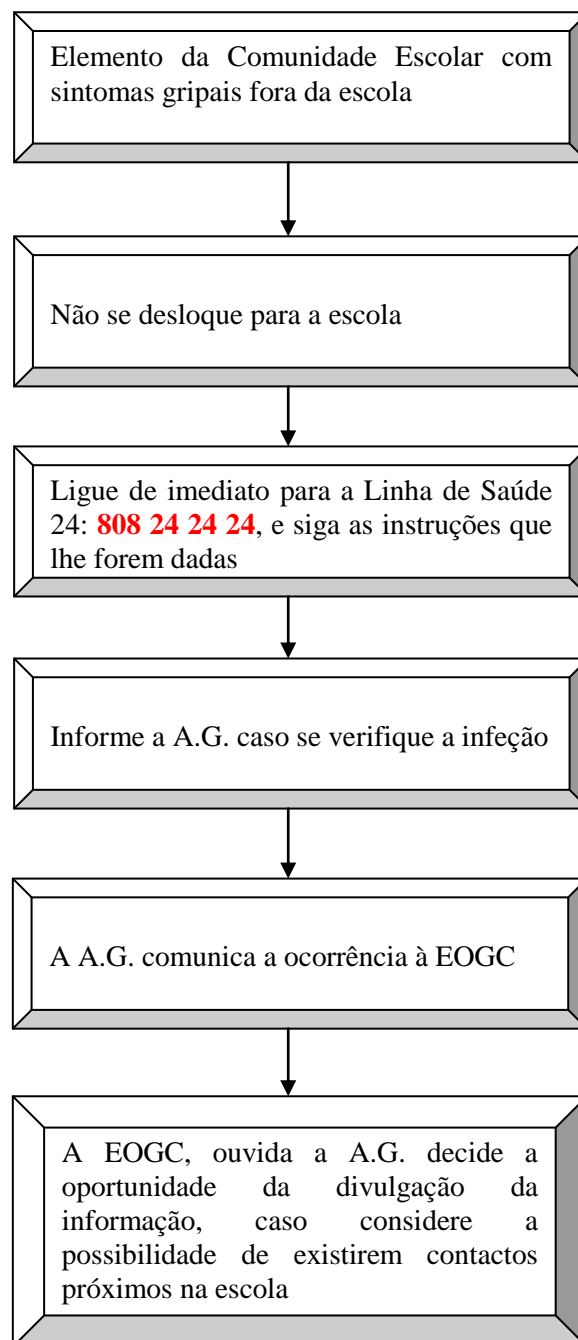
Elemento da Comunidade Escolar com sintomas gripais fora da escola

Não se desloque para a escola

Ligue de imediato para a Linha de Saúde 24: **808 24 24 24**, e siga as instruções que lhe forem dadas

Informe a A.G. caso se verifique a infeção

A A.G. comunica a ocorrência à EOGC

A EOGC, ouvida a A.G. decide a oportunidade da divulgação da informação, caso considere a possibilidade de existirem contactos próximos na escola